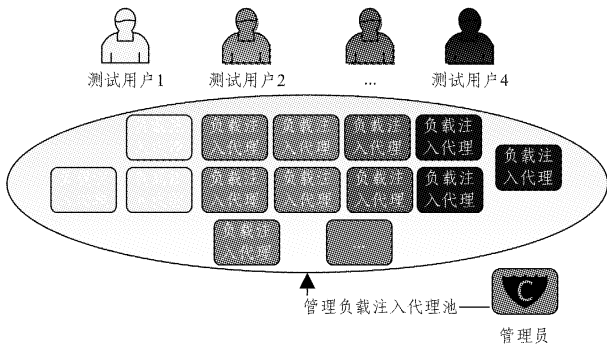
测试用户1 测试用户2 ... 测试用户4

负载注入代理 负载注入代理 负载注入代理 负载注入代理

负载注入代理

负载注入代理 负载注入代理 负载注入代理 负载注入代理

负载注入代理 ...

管理负载注入代理池

C

管理员